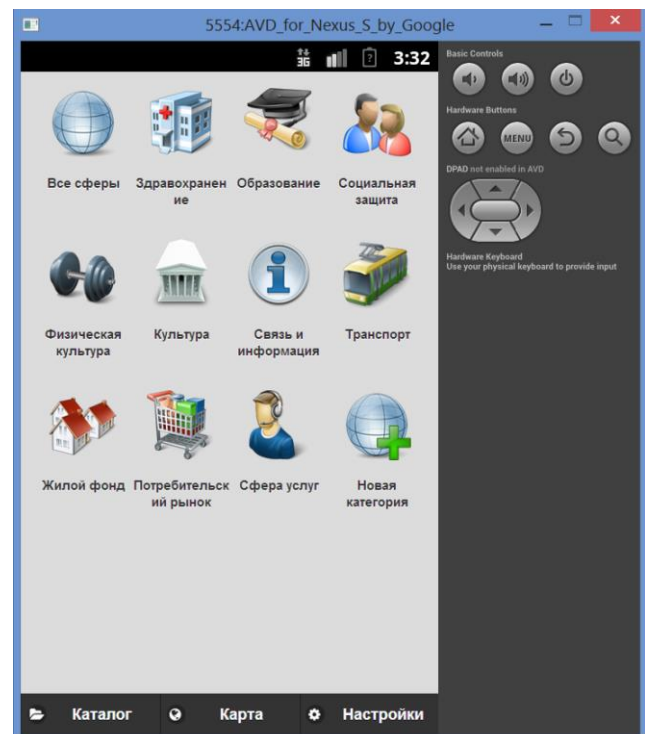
5554:AVD_for_Nexus_S_by_Google

3G 3:32

Все сферы

Здравоохранение

Образование

Социальная защита

Физическая культура

Культура

Связь и информация

Транспорт

Жилой фонд

Потребительский рынок

Сфера услуг

Новая категория

Каталог

Карта

Настройки

Basic Controls

Hardware Buttons

MENU

DPAD not enabled in AVD

Hardware Keyboard
Use your physical keyboard to provide input